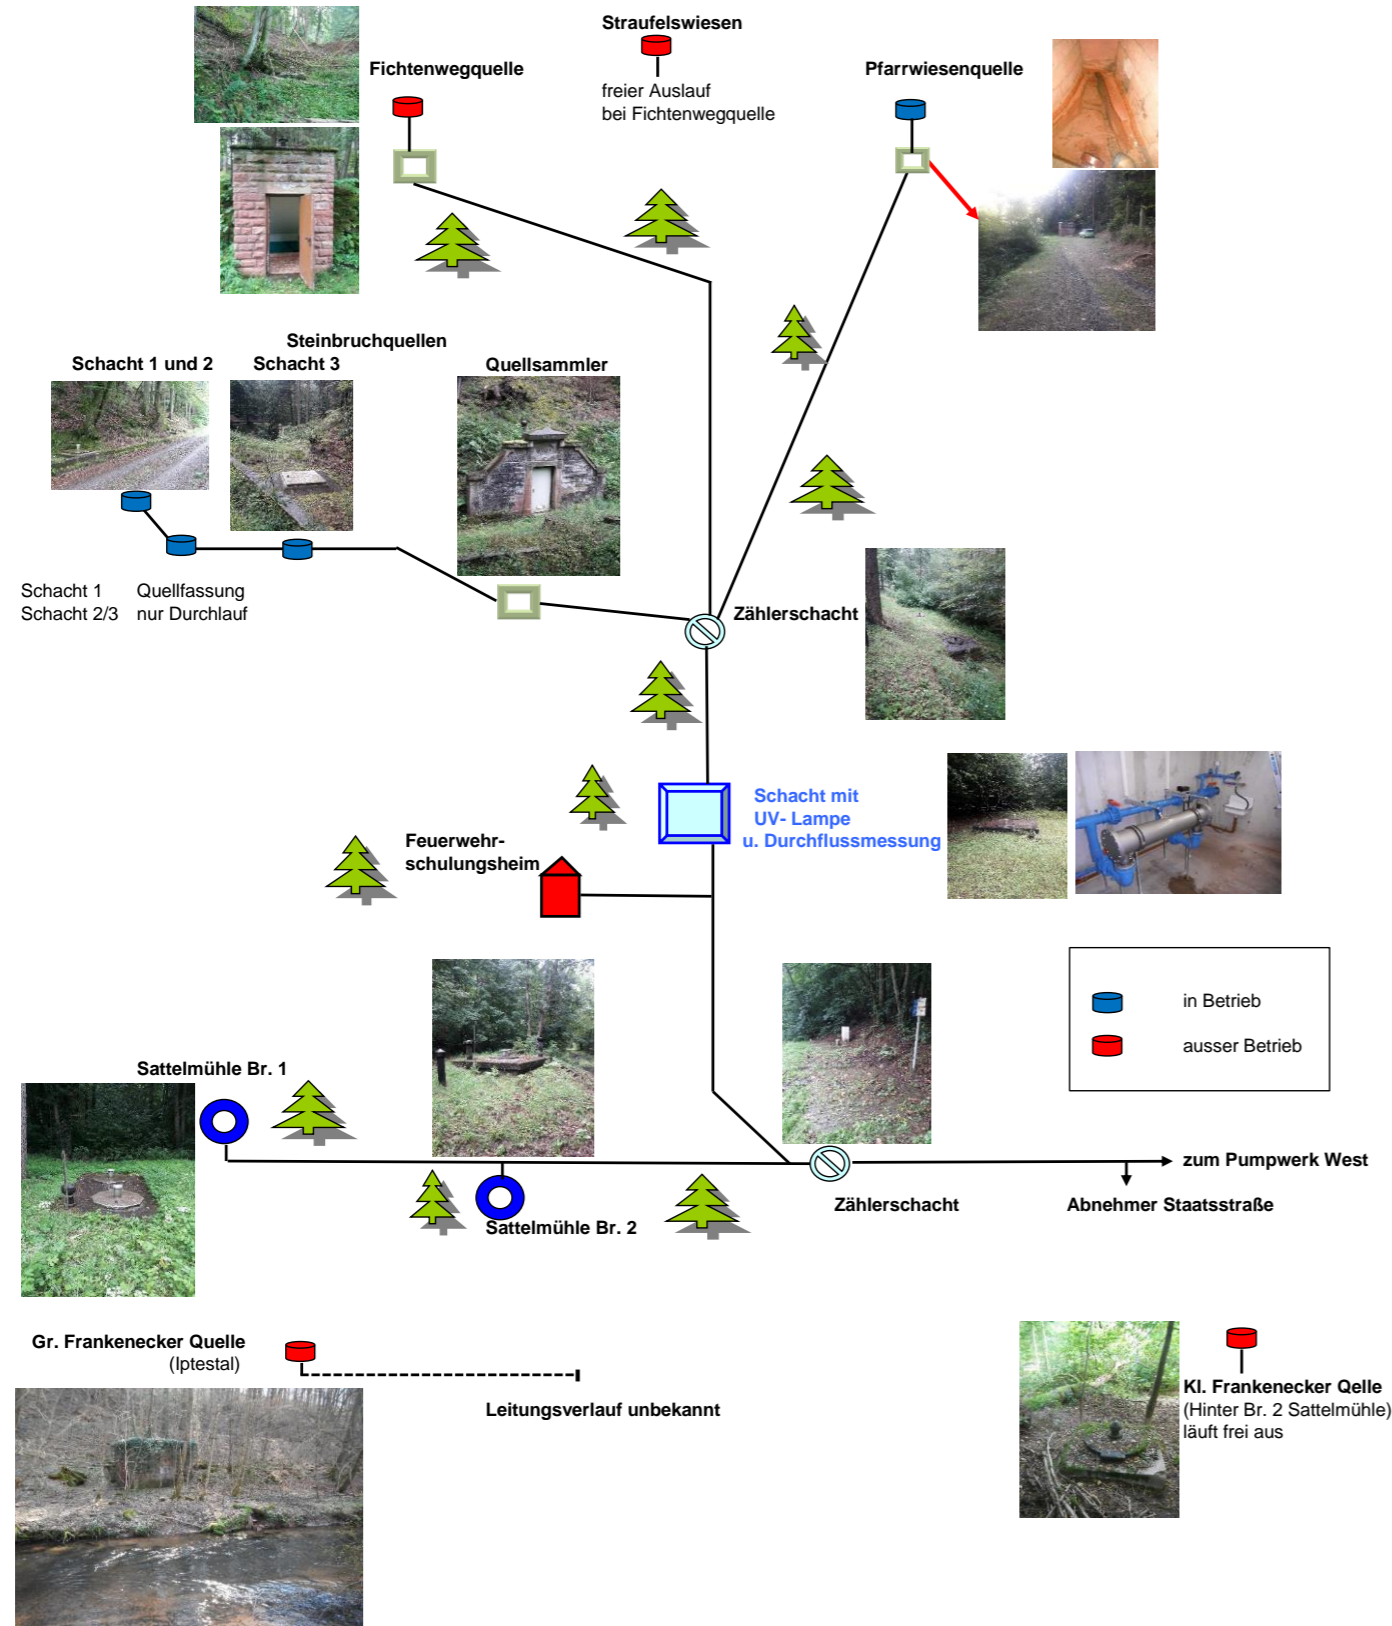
Straufelswiesen

freier Auslauf
bei Fichtenwegquelle

Fichtenwegquelle

Pfarrwiesenquelle

Steinbruchquellen

Schacht 1 und 2

Schacht 3

Quellsammler

Schacht 1 Quellfassung
Schacht 2/3 nur Durchlauf

Zählerschacht

Schacht mit
UV- Lampe
u. Durchflussmessung

Feuerwehr-schulungsheim

| | |
|---|---|
| | in Betrieb |
| | ausser Betrieb |

Sattelmühle Br. 1

Sattelmühle Br. 2

Zählerschacht

zum Pumpwerk West

Abnehmer Staatsstraße

Gr. Frankenecker Quelle
(Iptestal)

Leitungsverlauf unbekannt

Kl. Frankenecker Qelle
(Hinter Br. 2 Sattelmühle)
läuft frei aus